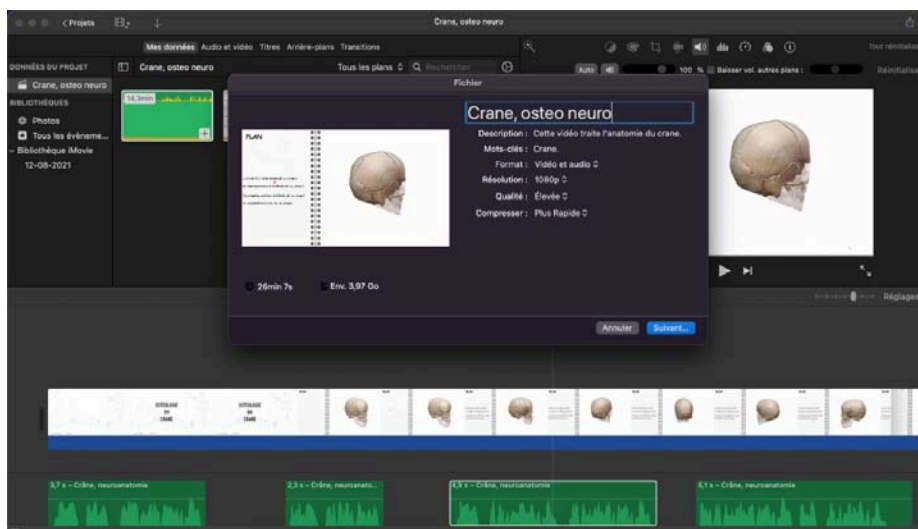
< Projets

Crane, osteo neuro

Mes données Audio et vidéo Titres Arrière-plans Transitions

DONNÉES DU PROJET

Crane, osteo neuro

Tous les plans Q Rechercher

BIBLIOTHÈQUES

Photos

Tous les événeme...

Bibliothèque iMovie

12-08-2021

14,3min

Auto

100 %

Baisser vol. autres plans :

Tout réinitialiser

Réinitialiser

Réglages

Fichier

PLAN

Crane, osteo neuro

Description : Cette vidéo traite l'anatomie du crane.

Mots-clés : Crane.

Format : Vidéo et audio

Résolution : 1080p

Qualité : Élevée

Compresser : Plus Rapide

26min 7s

Env. 3,97 Go

Annuler

Suivant...

OSTEOLOGIE DU CRANE

OSTEOLOGIE DU CRANE

3,7 s – Crâne, neuroanatomie

2,3 s – Crâne, neuroanato...

4,9 s – Crâne, neuroanatomie

5,1 s – Crâne, neuroanatomie